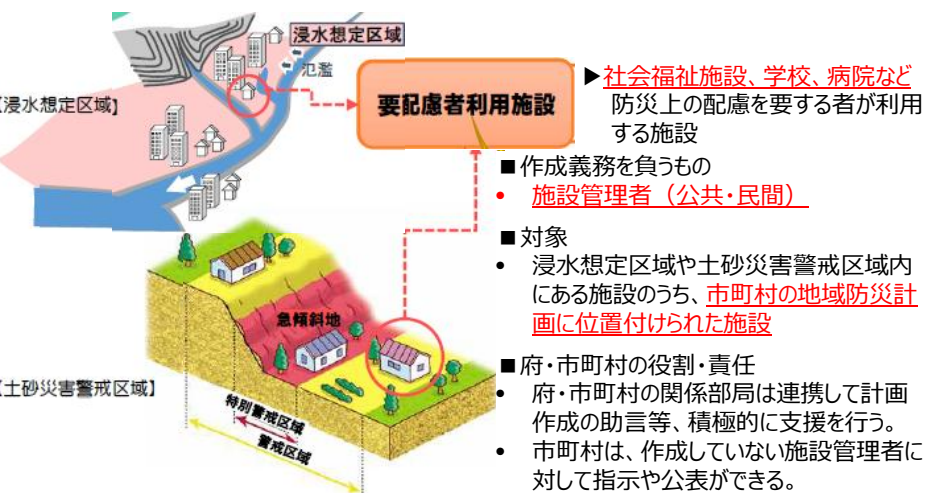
浸水想定区域

氾濫

【浸水想定区域】

要配慮者利用施設

▶社会福祉施設、学校、病院など防災上の配慮を要する者が利用する施設

■作成義務を負うもの

• 施設管理者（公共・民間）

■対象

• 浸水想定区域や土砂災害警戒区域内にある施設のうち、市町村の地域防災計画に位置付けられた施設

急傾斜地

【土砂災害警戒区域】

特別警戒区域

警戒区域

■府・市町村の役割・責任

• 府・市町村の関係部局は連携して計画作成の助言等、積極的に支援を行う。

• 市町村は、作成していない施設管理者に対して指示や公表ができる。